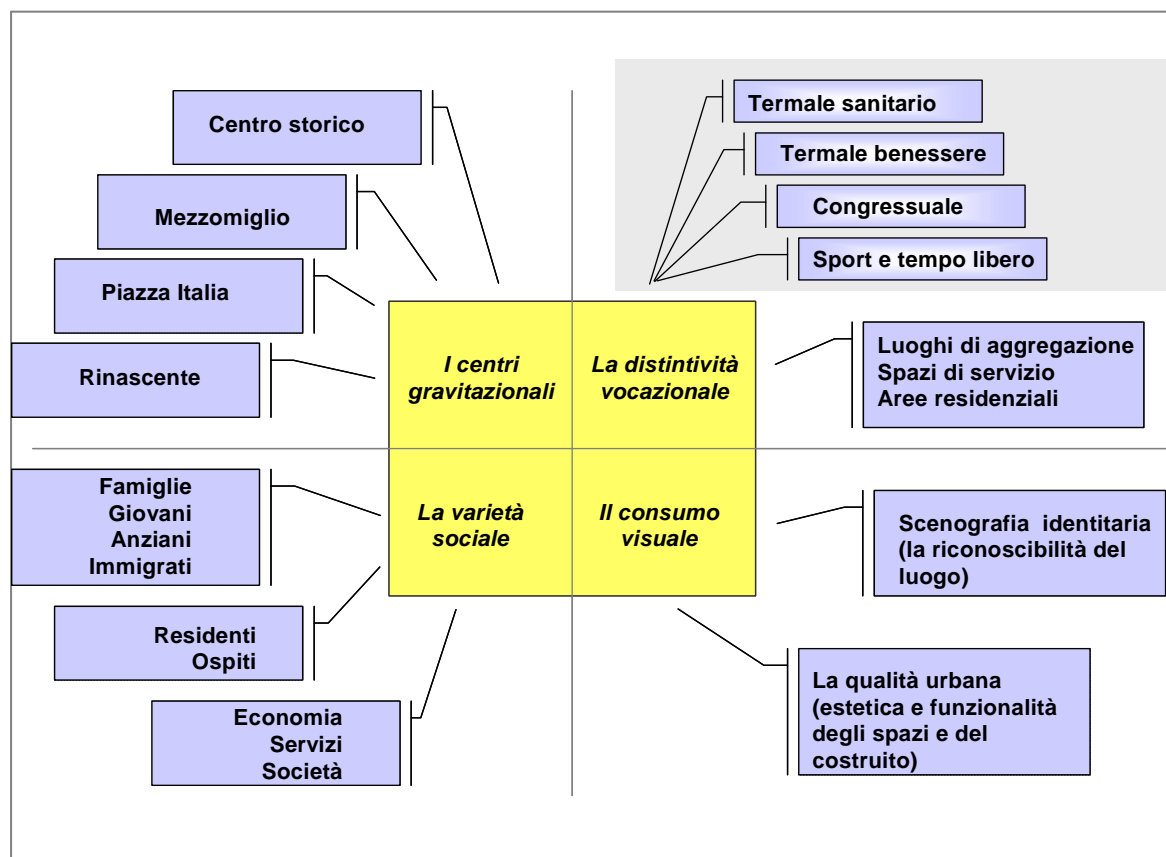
Centro storico

Mezzomiglio

Piazza Italia

Rinascente

Termale sanitario

Termale benessere

Congressuale

Sport e tempo libero

I centri gravitazionali

La distintività vocazionale

La varietà sociale

Il consumo visuale

Luoghi di aggregazione
Spazi di servizio
Aree residenziali

Famiglie
Giovani
Anziani
Immigrati

Residenti
Ospiti

Economia
Servizi
Società

Scenografia identitaria (la riconoscibilità del luogo)

La qualità urbana (estetica e funzionalità degli spazi e del costruito)